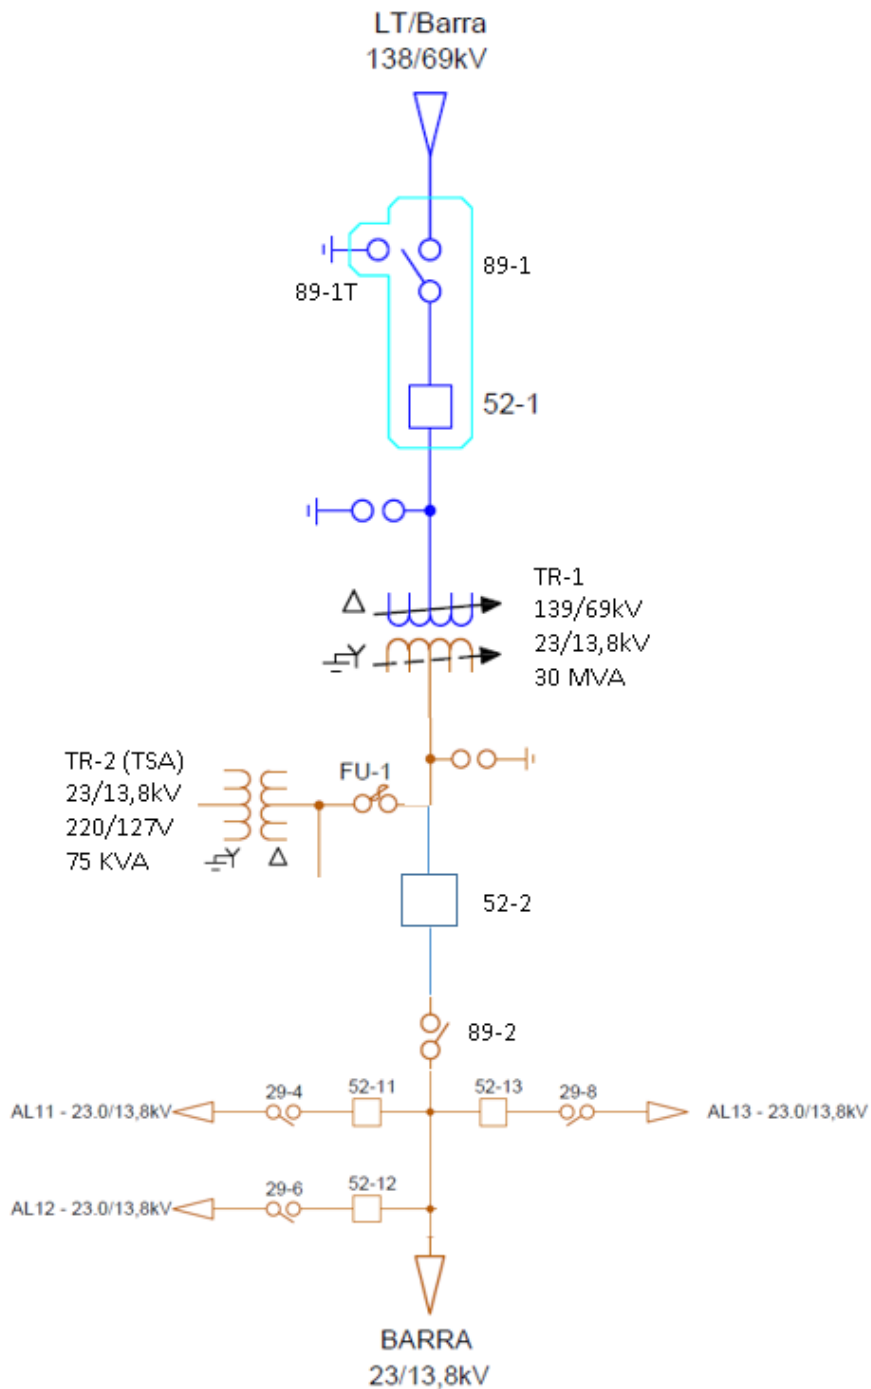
LT/Barra
138/69kV

89-1
89-1T

52-1

TR-1
139/69kV
23/13,8kV
30 MVA

Δ
Y

TR-2 (TSA)
23/13,8kV
220/127V
75 KVA
Y Δ

FU-1

52-2

89-2

AL11 - 23.0/13,8kV
29-4
52-11
52-13
29-8
AL13 - 23.0/13,8kV

AL12 - 23.0/13,8kV
29-6
52-12

BARRA
23/13,8kV